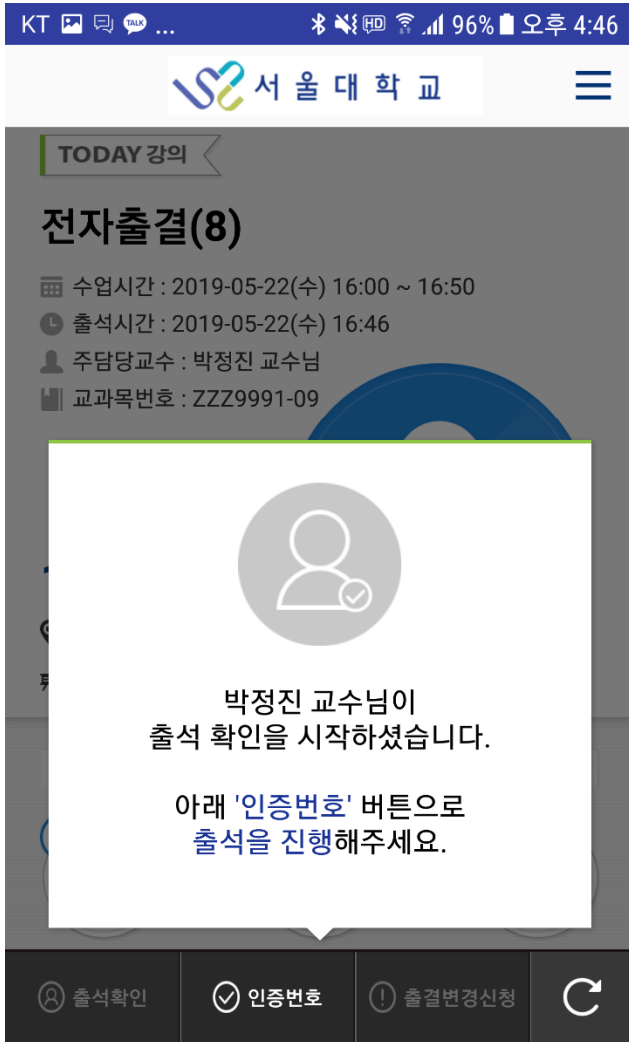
KT TALK ... HD 96% 오후 4:46

서울대학교

TODAY 강의

전자출결(8)

수업시간 : 2019-05-22(수) 16:00 ~ 16:50
출석시간 : 2019-05-22(수) 16:46
주담당교수 : 박정진 교수님
교과목번호 : ZZZ9991-09

박정진 교수님이
출석 확인을 시작하셨습니다.

아래 '인증번호' 버튼으로
출석을 진행해주세요.

출석확인 인증번호 출결변경신청